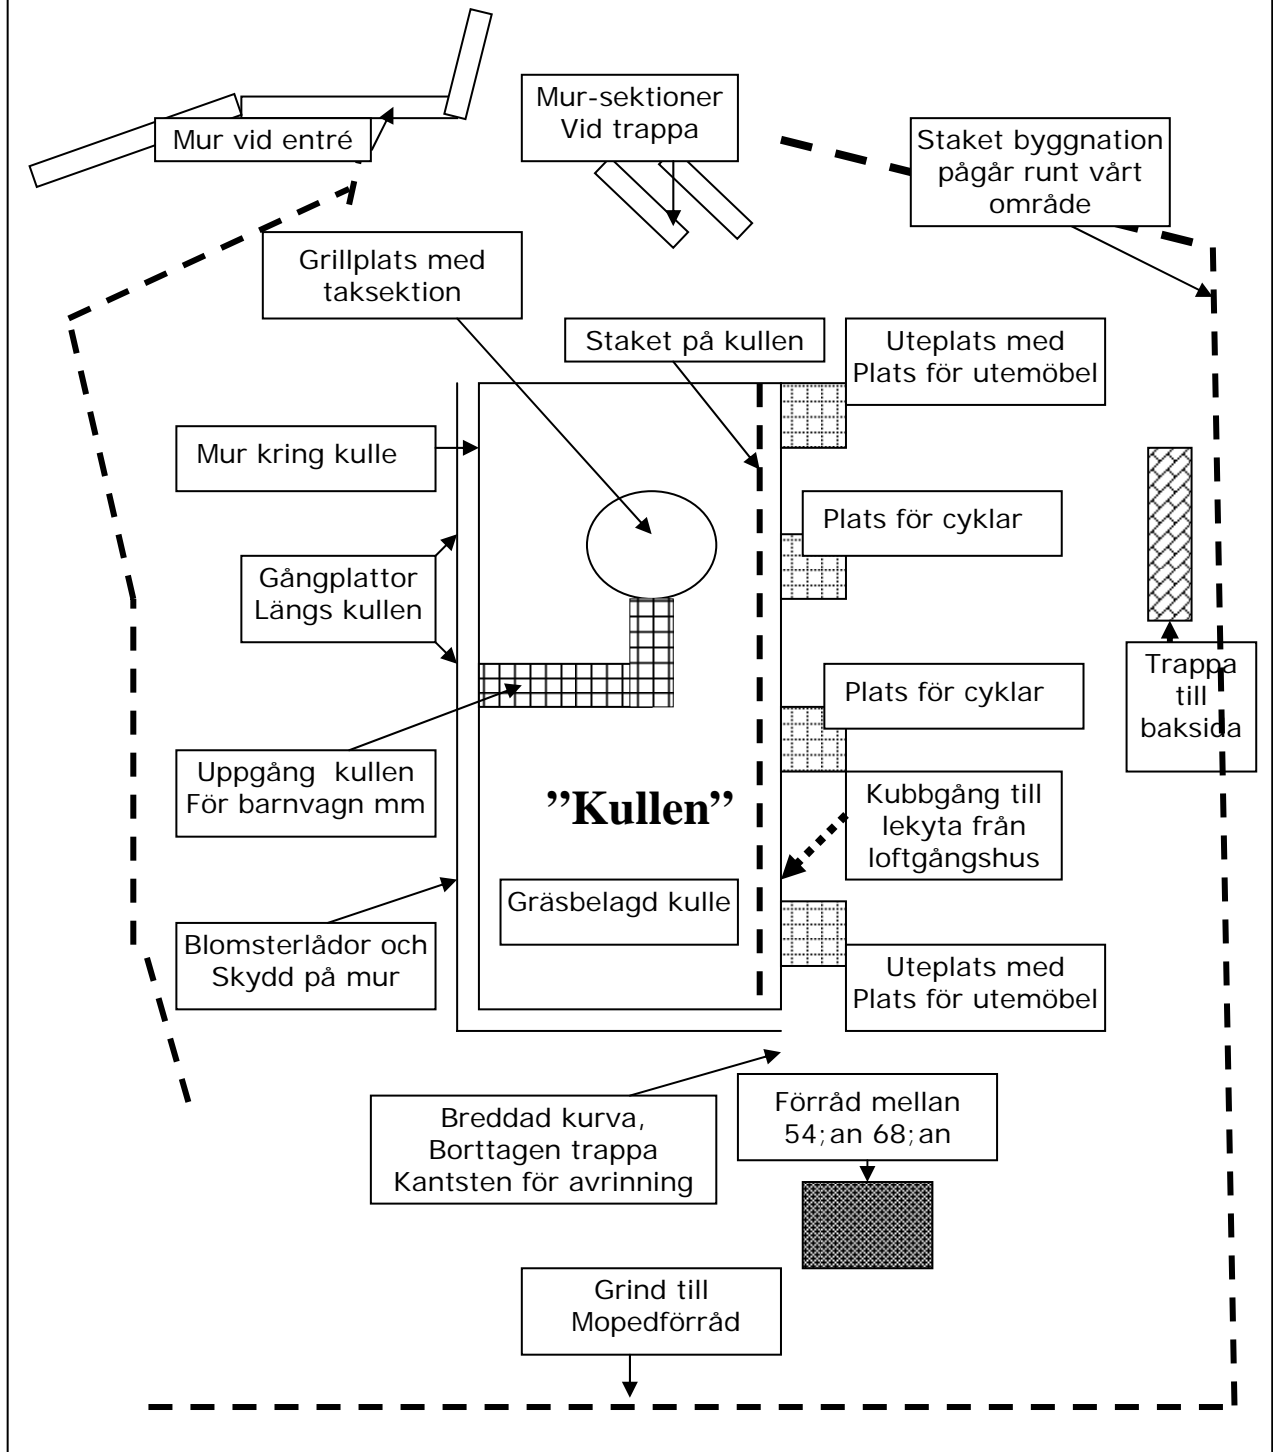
Mur vid entré

Mur-sektioner
Vid trappa

Staket byggnation pågår runt vårt område

Grillplats med taksektion

Staket på kullen

Uteplats med Plats för utemöbel

Mur kring kulle

Plats för cyklar

Gångplattor Längs kullen

Trappa till baksida

Plats för cyklar

Uppgång kullen För barnvagn mm

"Kullen"

Kubbgång till lekyta från loftgångshus

Gräsbelagd kulle

Blomsterlådor och Skydd på mur

Uteplats med Plats för utemöbel

Förråd mellan 54;an 68;an

Breddad kurva, Borttagen trappa Kantsten för avrinning

Grind till Mopedförråd